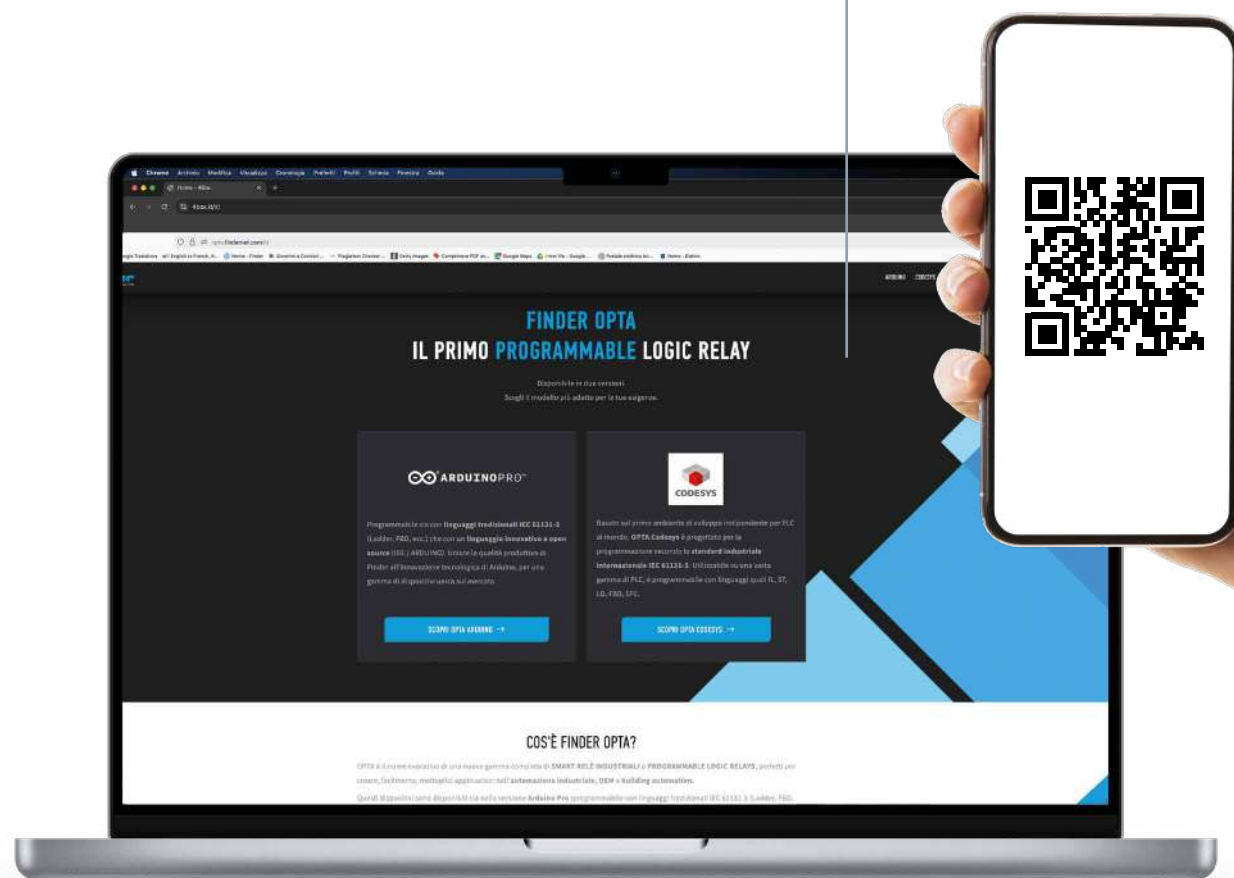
Chrome Archivio Modifica Visualizza Cronologia Preferiti Profili Scheda Finestra Guida

Home - Alba

opta.findernet.com/it

FINDER OPTA
IL PRIMO PROGRAMMABLE LOGIC RELAY

Disponibile in due versioni.
Scegli il modello più adatto per le tue esigenze.

ARDUINOPRO

Programmabile sia con linguaggi tradizionali IEC 61131-3 (Ladder, FBD, ecc.) che con un linguaggio innovativo e open source (IDE / ARDUINO). Unisce le qualità produttive di Finder all'innovazione tecnologica di Arduino, per una gamma di dispositivi unica sul mercato.

SCOPRI OPTA ARDUINO →

CODESYS

Basato sul primo ambiente di sviluppo indipendente per PLC al mondo, OPTA Codesys è progettato per la programmazione secondo lo standard industriale internazionale IEC 61131-3. Utilizzabile su una vasta gamma di PLC, è programmabile con linguaggi quali IL, ST, LD, FBD, SFC.

SCOPRI OPTA CODESYS →

COS'È FINDER OPTA?

OPTA è il nome evocativo di una nuova gamma completa di SMART RELÈ INDUSTRIALI e PROGRAMMABLE LOGIC RELAYS, perfetti per creare, facilmente, molteplici applicazioni nell'automazione industriale, OEM e building automation.

Questi dispositivi sono disponibili sia nella versione Arduino Pro programmabile con linguaggi tradizionali IEC 61131-3 (Ladder, FBD, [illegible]